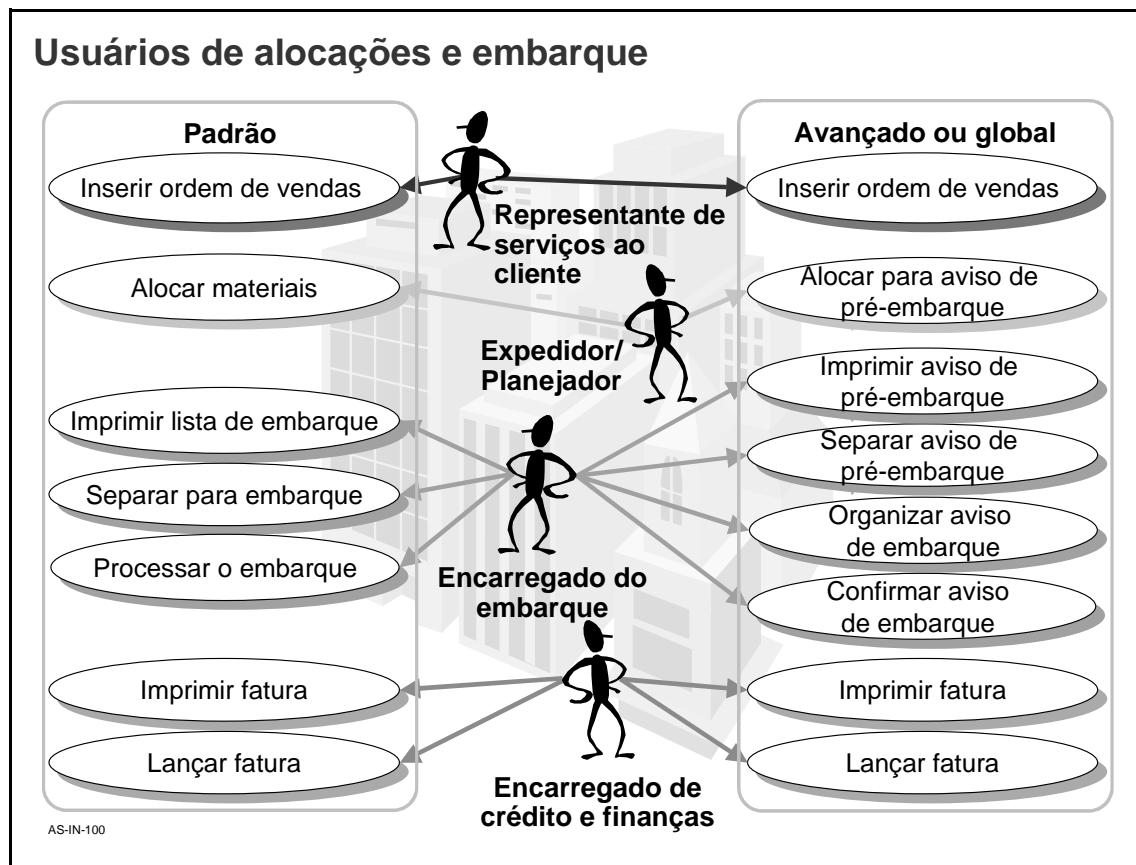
Usuários de alocações e embarque

Padrão

Inserir ordem de vendas

Alocar materiais

Imprimir lista de embarque

Separar para embarque

Processar o embarque

Imprimir fatura

Lançar fatura

Representante de serviços ao cliente

Expedidor/ Planejador

Encarregado do embarque

Encarregado de crédito e finanças

Avançado ou global

Inserir ordem de vendas

Alocar para aviso de pré-embarque

Imprimir aviso de pré-embarque

Separar aviso de pré-embarque

Organizar aviso de embarque

Confirmar aviso de embarque

Imprimir fatura

Lançar fatura

AS-IN-100